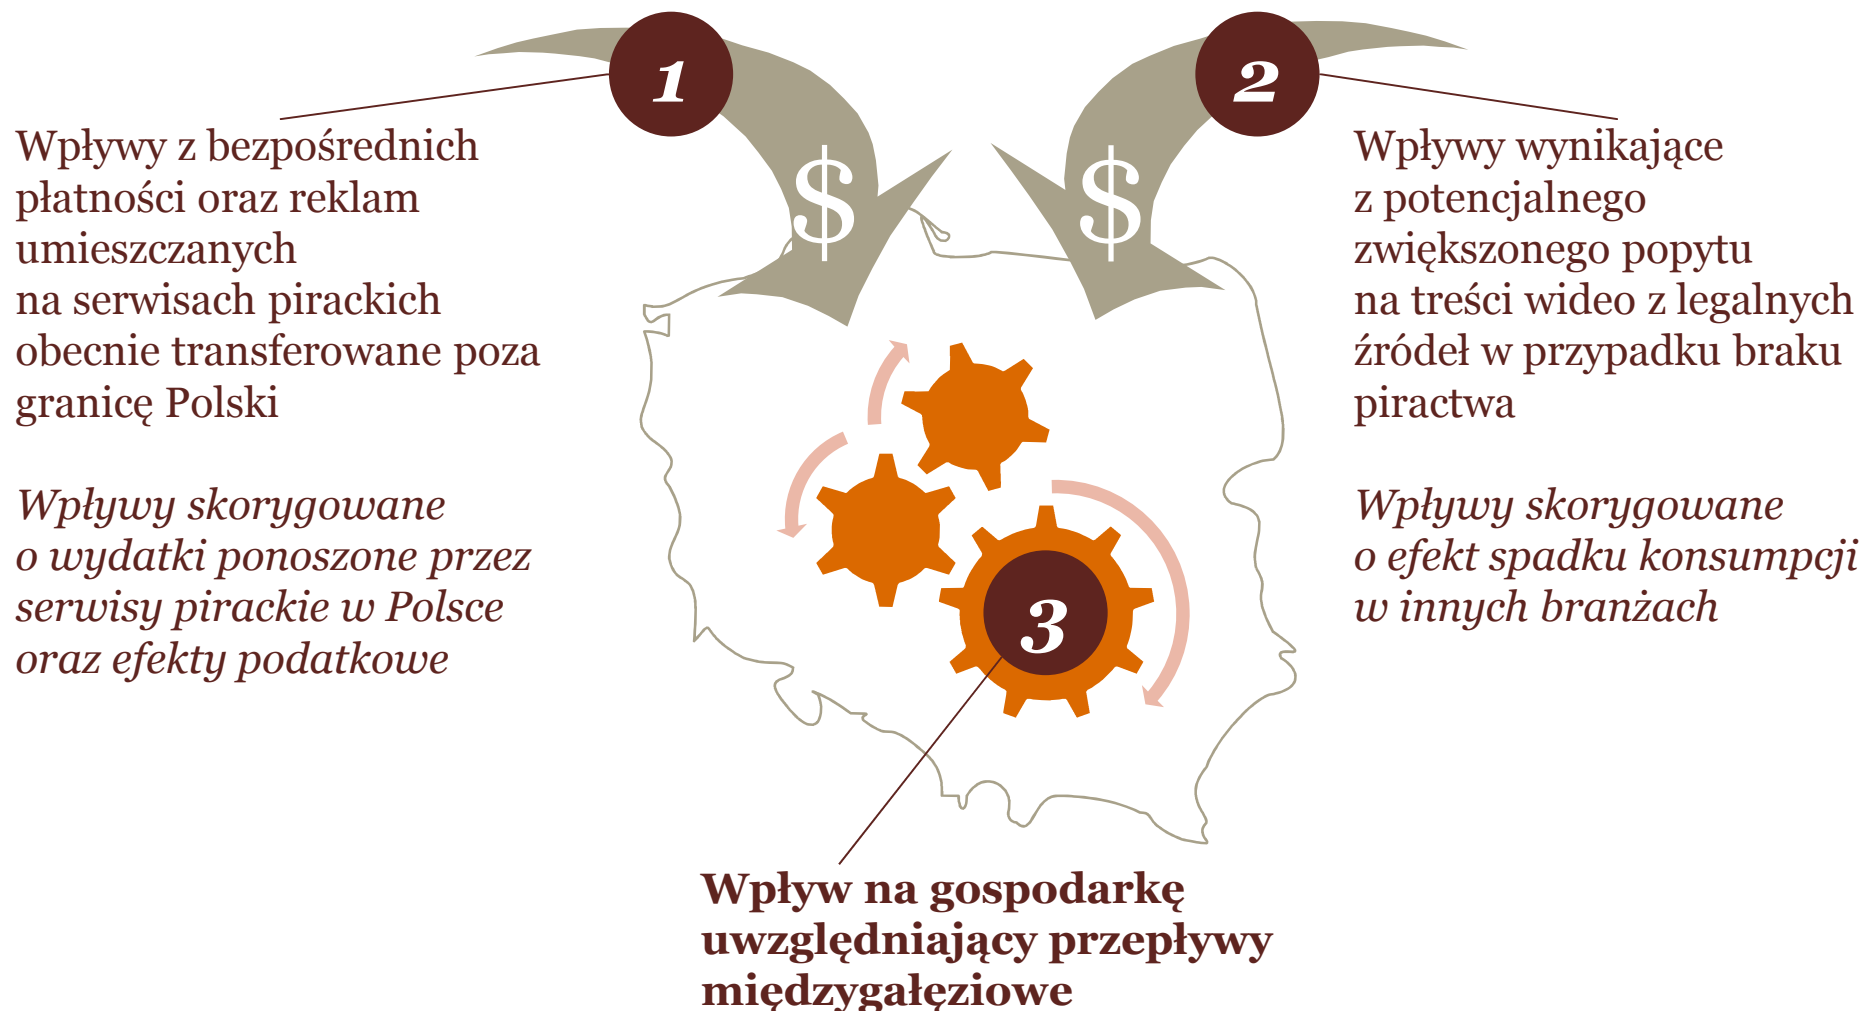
1

Wpływy z bezpośrednich płatności oraz reklam umieszczanych na serwisach pirackich obecnie transferowane poza granicę Polski

Wpływy skorygowane o wydatki ponoszone przez serwisy pirackie w Polsce oraz efekty podatkowe

$

$

2

Wpływy wynikające z potencjalnego zwiększonego popytu na treści wideo z legalnych źródeł w przypadku braku piractwa

Wpływy skorygowane o efekt spadku konsumpcji w innych branżach

3

Wpływ na gospodarkę uwzględniający przepływy międzygałęziowe